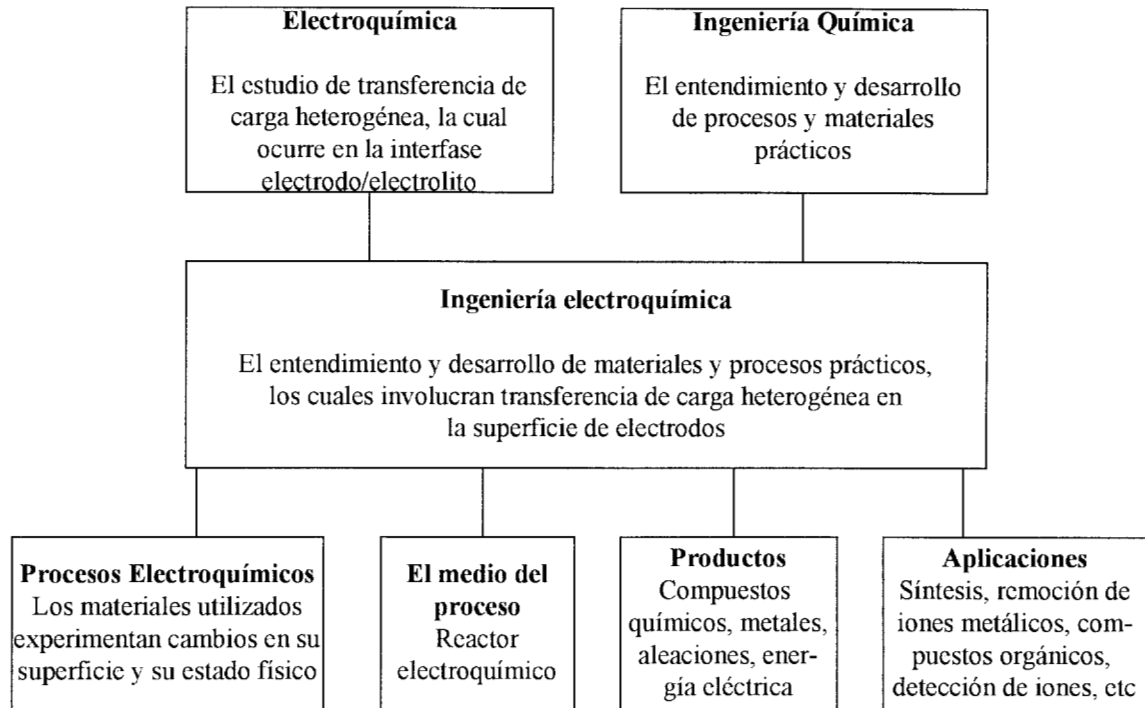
Electroquímica

El estudio de transferencia de carga heterogénea, la cual ocurre en la interfase electrodo/electrolito

Ingeniería Química

El entendimiento y desarrollo de procesos y materiales prácticos

Ingeniería electroquímica

El entendimiento y desarrollo de materiales y procesos prácticos, los cuales involucran transferencia de carga heterogénea en la superficie de electrodos

Procesos Electroquímicos
Los materiales utilizados experimentan cambios en su superficie y su estado físico

El medio del proceso
Reactor electroquímico

Productos
Compuestos químicos, metales, aleaciones, energía eléctrica

Aplicaciones
Síntesis, remoción de iones metálicos, compuestos orgánicos, detección de iones, etc